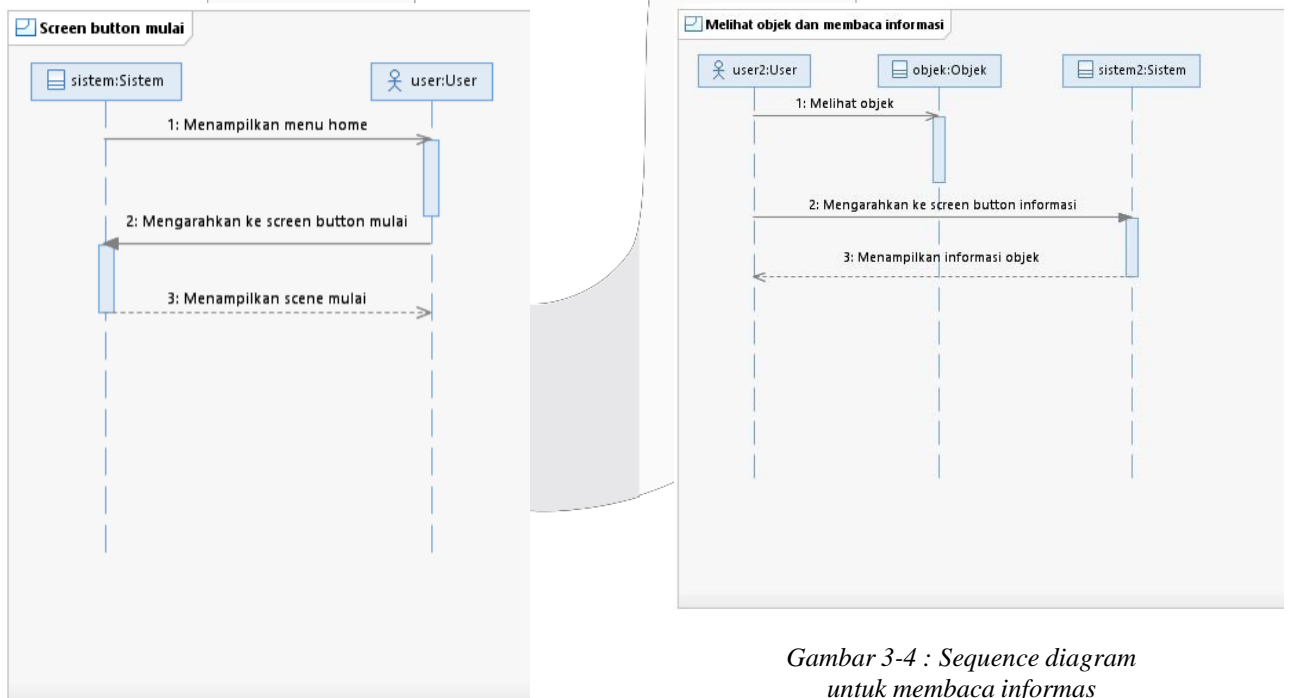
Screen button mulai

sistem:Sistem

user:User

1: Menampilkan menu home

2: Mengarahkan ke screen button mulai

3: Menampilkan scene mulai

Melihat objek dan membaca informasi

user2:User

objek:Objek

sistem2:Sistem

1: Melihat objek

2: Mengarahkan ke screen button informasi

3: Menampilkan informasi objek

Gambar 3-4 : Sequence diagram untuk membaca informas